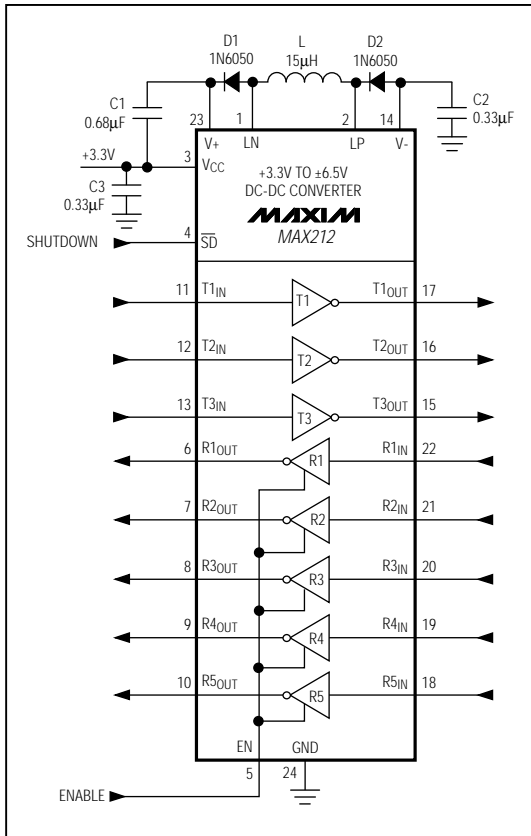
D1
1N6050

L
15μH

D2
1N6050

C1
0.68μF

C2
0.33μF

23 V+
1 LN
2 LP
14 V-

+3.3V
3 $V_{CC}$

C3
0.33μF

+3.3V TO ±6.5V
DC-DC CONVERTER

MAXIM
MAX212

SHUTDOWN
4 $\overline{SD}$

11 $T1_{IN}$ T1 $T1_{OUT}$ 17

12 $T2_{IN}$ T2 $T2_{OUT}$ 16

13 $T3_{IN}$ T3 $T3_{OUT}$ 15

6 $R1_{OUT}$ R1 $R1_{IN}$ 22

7 $R2_{OUT}$ R2 $R2_{IN}$ 21

8 $R3_{OUT}$ R3 $R3_{IN}$ 20

9 $R4_{OUT}$ R4 $R4_{IN}$ 19

10 $R5_{OUT}$ R5 $R5_{IN}$ 18

EN
GND

5
24

ENABLE